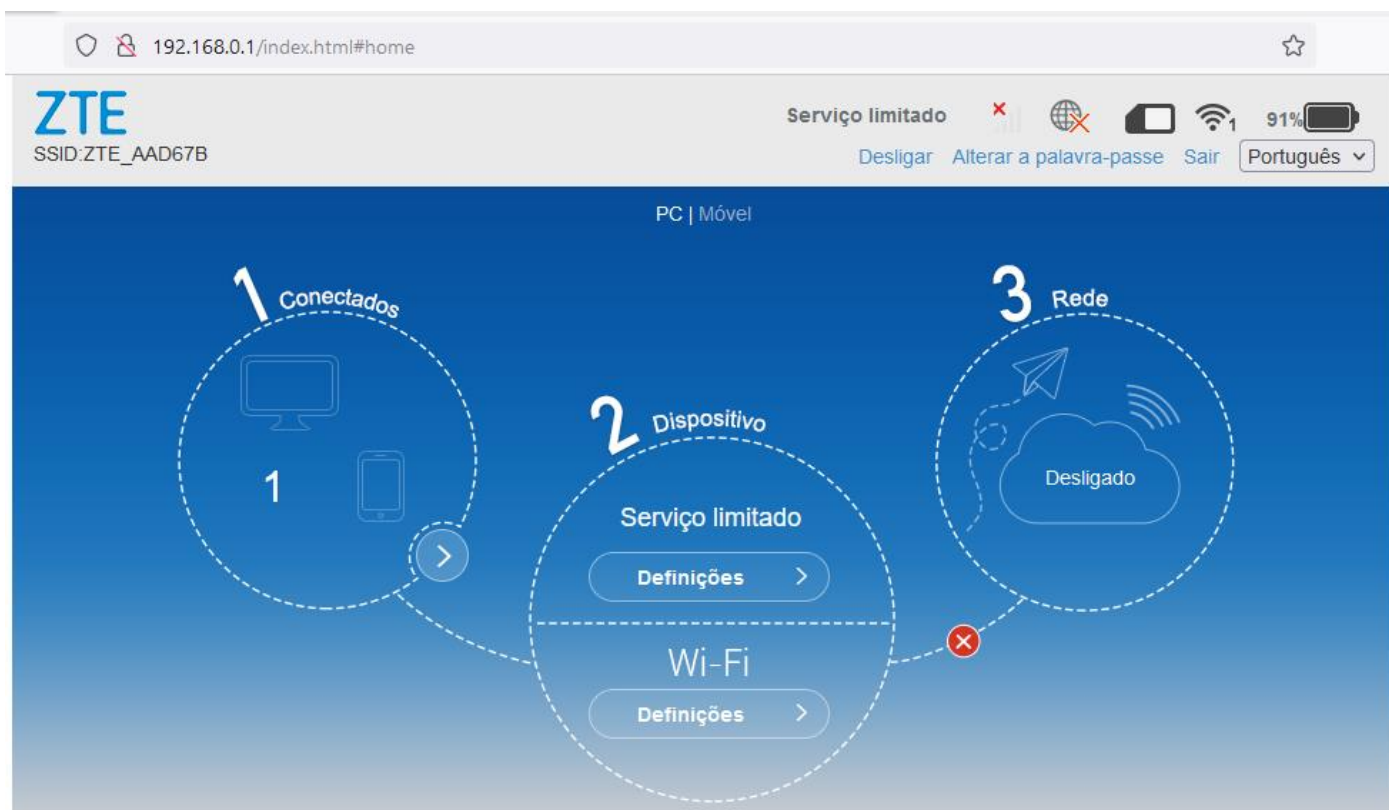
192.168.0.1/index.html#home

ZTE
SSID:ZTE_AAD67B

Serviço limitado 1 91%
Desligar Alterar a palavra-passe Sair Português

PC | Móvel

1 Conectados
1

2 Dispositivo
Serviço limitado
Definições
Wi-Fi
Definições

3 Rede
Desligado